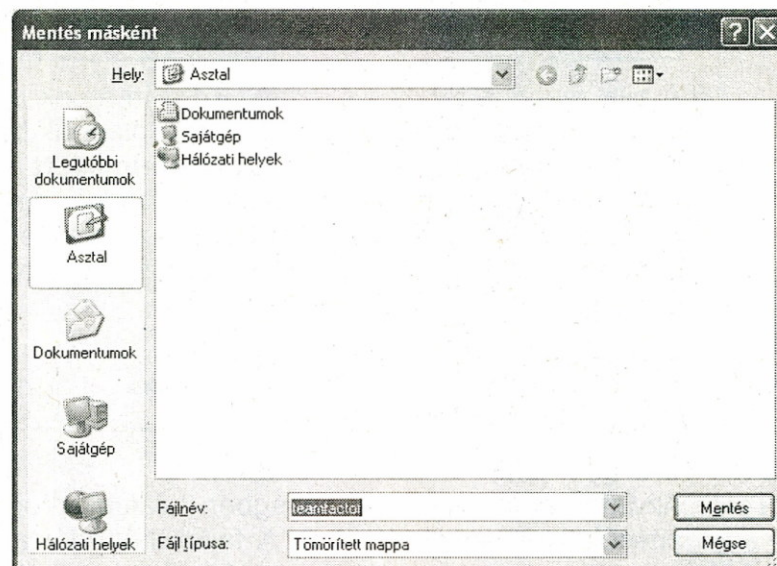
Mentés másként

?

Hely: Asztal

Dokumentumok
Sajátgép
Hálózati helyek

Legutóbbi dokumentumok

Asztal

Dokumentumok

Sajátgép

Hálózati helyek

Fájlnév: teamfactor

Fájl típusa: Tömörített mappa

Mentés

Mégse